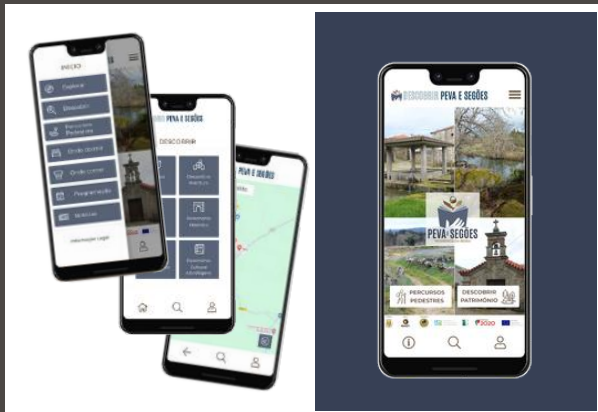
INÍCIO
Explorar
Descobrir
Percursos Pedestres
Onde dormir
Onde comer
Programação
Notícias
Informações Legais

PEVA E SEGÕES
DESCOBRIR
Descobrir Natureza
Património Histórico
Património Cultural e Etnológico

PEVA E SEGÕES

DESCOBRIR PEVA E SEGÕES
PEVA E SEGÕES
PERCURSOS PEDESTRES
DESCOBRIR PATRIMÓNIO
2020